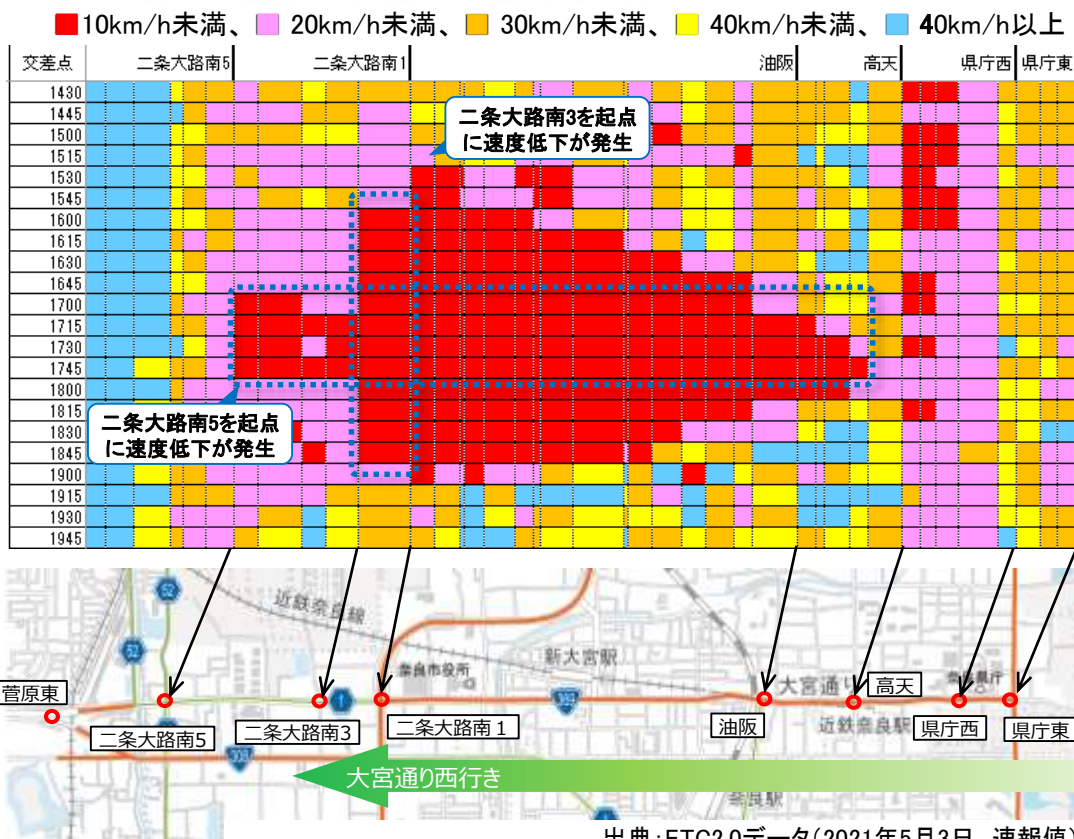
10km/h未満、 20km/h未満、 30km/h未満、 40km/h未満、 40km/h以上

| 交差点 | 二条大路南5 | 二条大路南1 | 油阪 | 高天 | 県庁西 | 県庁東 |
|---|---|---|---|---|---|---|
| 1430 | | | | | | |
| 1445 | | | | | | |
| 1500 | | | | | | |
| 1515 | | | | | | |
| 1530 | | | | | | |
| 1545 | | | | | | |
| 1600 | | | | | | |
| 1615 | | | | | | |
| 1630 | | | | | | |
| 1645 | | | | | | |
| 1700 | | | | | | |
| 1715 | | | | | | |
| 1730 | | | | | | |
| 1745 | | | | | | |
| 1800 | | | | | | |
| 1815 | | | | | | |
| 1830 | | | | | | |
| 1845 | | | | | | |
| 1900 | | | | | | |
| 1915 | | | | | | |
| 1930 | | | | | | |
| 1945 | | | | | | |

二条大路南3を起点に速度低下が発生

二条大路南5を起点に速度低下が発生

近鉄奈良線
52
奈良市役所
新大宮駅
大宮通り
菅原東
二条大路南5
二条大路南3
二条大路南１
油阪
高天
近鉄奈良駅
県庁西
県庁東
奈良県庁
大宮通り西行き
奈良駅

出典：ETC2.0データ（2021年5月3日、速報値）